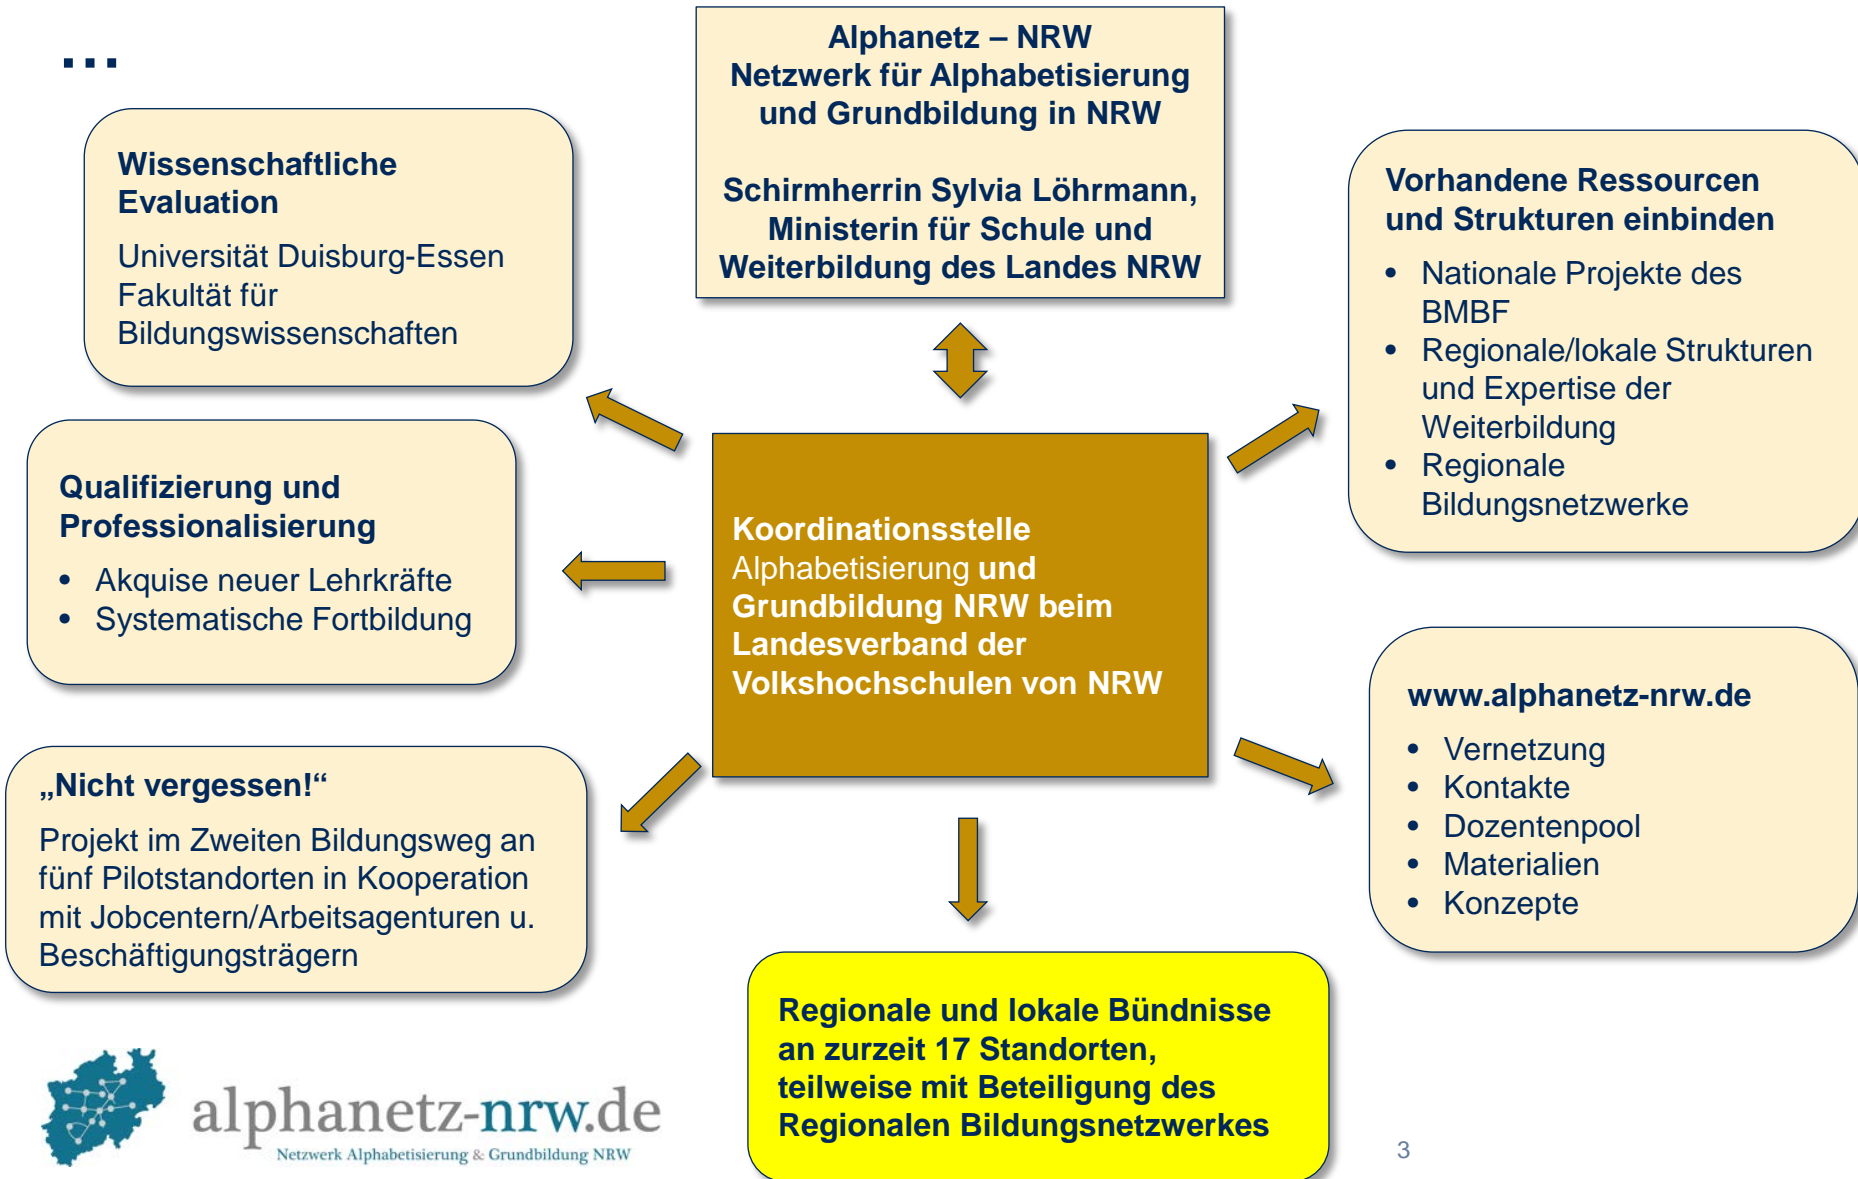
...

Alphanetz – NRW
Netzwerk für Alphabetisierung und Grundbildung in NRW

Schirmherrin Sylvia Löhrmann, Ministerin für Schule und Weiterbildung des Landes NRW

Wissenschaftliche Evaluation

Universität Duisburg-Essen Fakultät für Bildungswissenschaften

Vorhandene Ressourcen und Strukturen einbinden

- Nationale Projekte des BMBF
- Regionale/lokale Strukturen und Expertise der Weiterbildung
- Regionale Bildungsnetzwerke

Qualifizierung und Professionalisierung

- Akquise neuer Lehrkräfte
- Systematische Fortbildung

Koordinationsstelle Alphabetisierung und Grundbildung NRW beim Landesverband der Volkshochschulen von NRW

www.alphanetz-nrw.de

- Vernetzung
- Kontakte
- Dozentenpool
- Materialien
- Konzepte

„Nicht vergessen!“

Projekt im Zweiten Bildungsweg an fünf Pilotstandorten in Kooperation mit Jobcentern/Arbeitsagenturen u. Beschäftigungsträgern

Regionale und lokale Bündnisse an zurzeit 17 Standorten, teilweise mit Beteiligung des Regionalen Bildungsnetzwerkes

alphanetz-nrw.de
Netzwerk Alphabetisierung & Grundbildung NRW

3